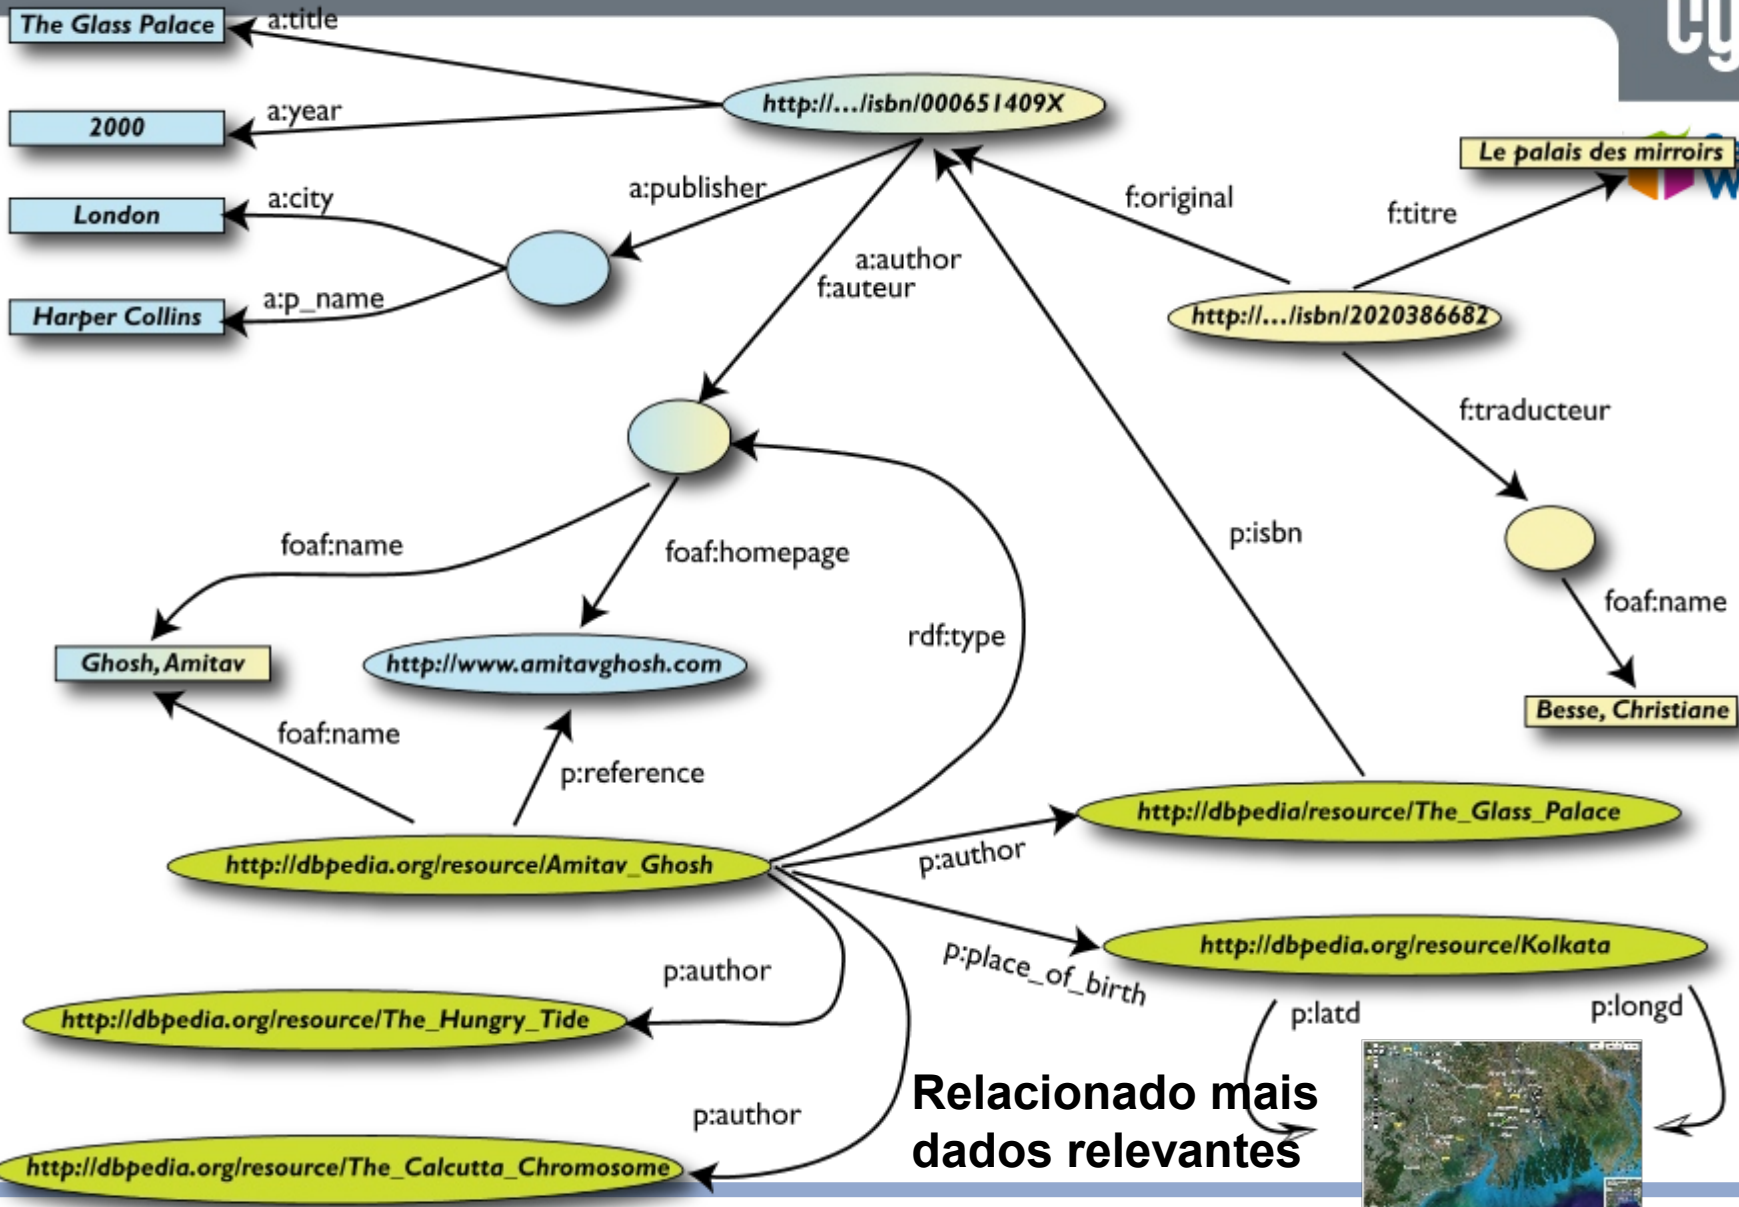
The Glass Palace
a:title
2000
a:year
http://…/isbn/000651409X
London
a:city
a:publisher
Harper Collins
a:p_name
a:author
f:auteur
f:original
Le palais des mirroirs
f:titre
http://…/isbn/2020386682
f:traducteur
foaf:name
foaf:homepage
rdf:type
p:isbn
foaf:name
Ghosh, Amitav
http://www.amitavghosh.com
Besse, Christiane
foaf:name
p:reference
http://dbpedia/resource/The_Glass_Palace
http://dbpedia.org/resource/Amitav_Ghosh
p:author
p:place_of_birth
http://dbpedia.org/resource/Kolkata
p:author
http://dbpedia.org/resource/The_Hungry_Tide
p:latd
p:longd
p:author
Relacionado mais dados relevantes
http://dbpedia.org/resource/The_Calcutta_Chromosome